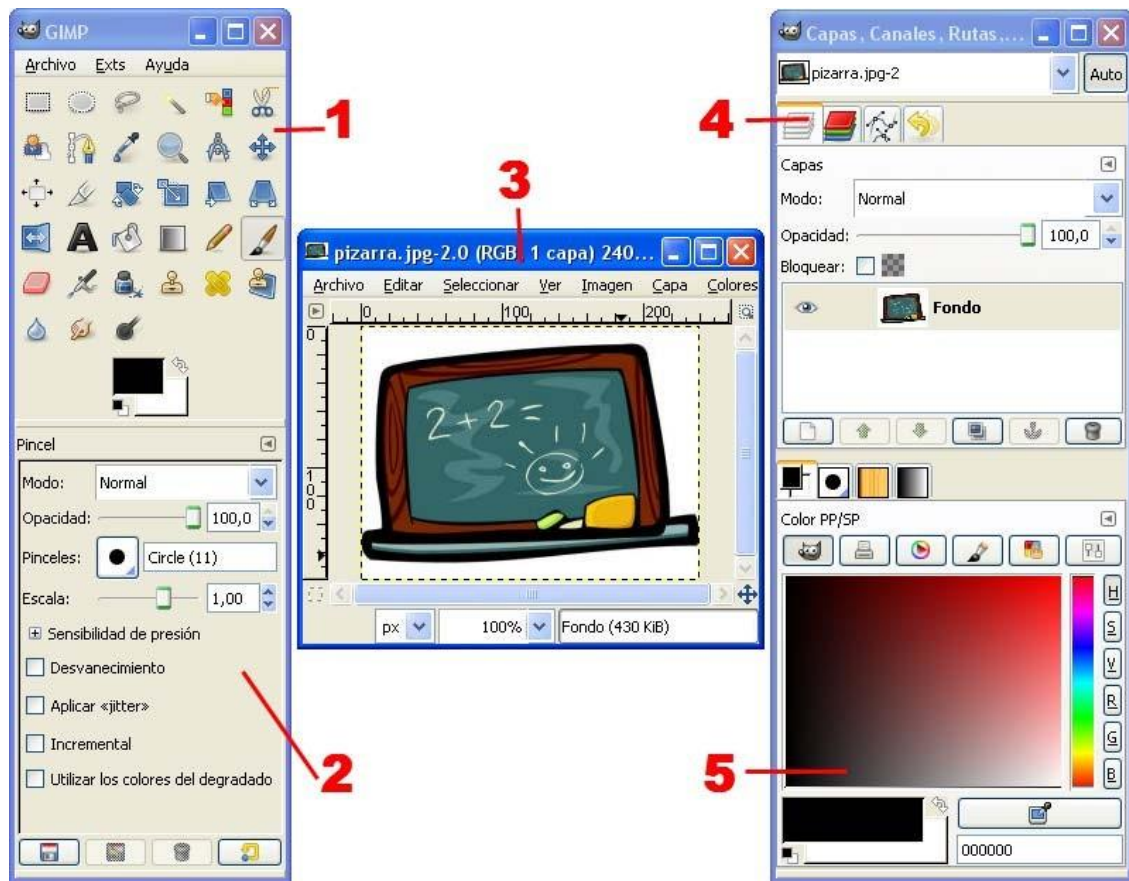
GIMP
Archivo Exts Ayuda

1

Pincel
Modo: Normal
Opacidad: 100,0
Pinceles: Circle (11)
Escala: 1,00
Sensibilidad de presión
Desvanecimiento
Aplicar «jitter»
Incremental
Utilizar los colores del degradado

2

3

pizarra.jpg-2.0 (RGB, 1 capa) 240...
Archivo Editar Seleccionar Ver Imagen Capa Colores
0 100 200
$2+2=$
px 100% Fondo (430 KiB)

Capas, Canales, Rutas,...
pizarra.jpg-2 Auto

4

Capas
Modo: Normal
Opacidad: 100,0
Bloquear:
Fondo

Color PP/SP
H
S
V
R
G
B

5

000000